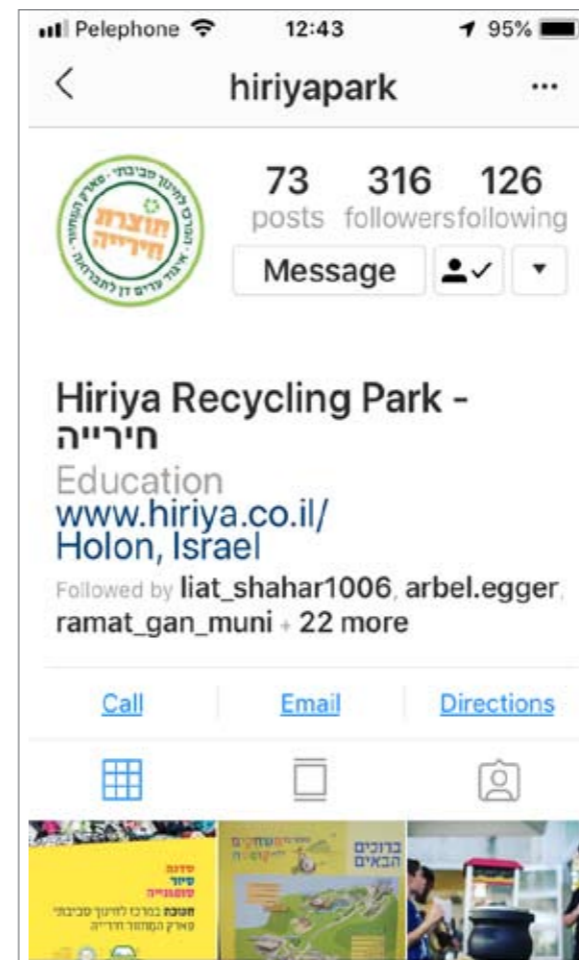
Pelephone 12:43 95%

hiriyapark

73 posts
316 followers
126 following

Message

Hiriya Recycling Park - חירייה
Education
www.hiriya.co.il/
Holon, Israel
Followed by liat_shahar1006, arbel.egger, ramat_gan_muni + 22 more

Call
Email
Directions

תוצרת חירייה

ברוכים הבאים

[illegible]